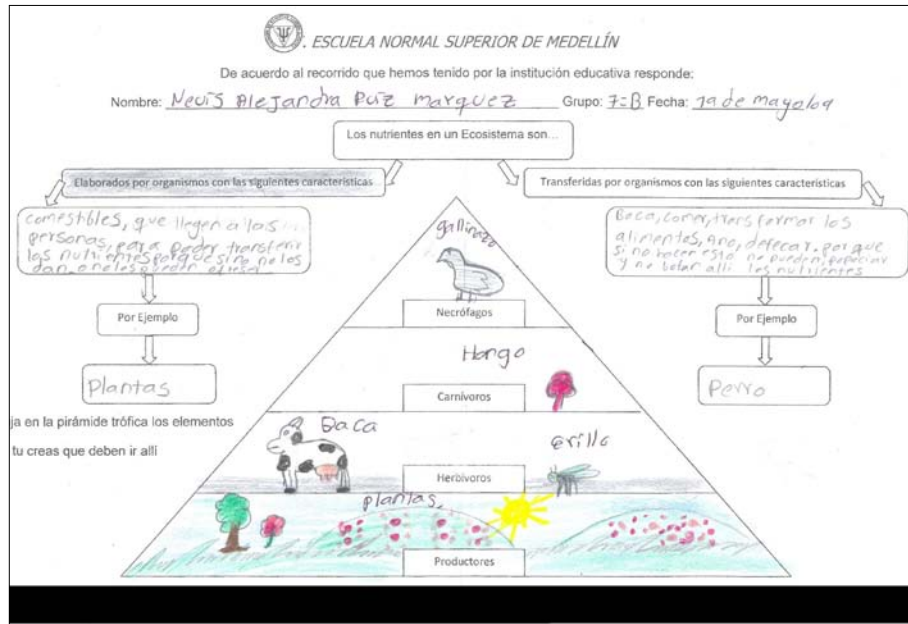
ESCUELA NORMAL SUPERIOR DE MEDELLÍN

De acuerdo al recorrido que hemos tenido por la institución educativa responde:

Nombre: Neuis Alejandra Paz marquez Grupo: 7=B Fecha: 19 de mayo/09

Los nutrientes en un Ecosistema son...

Elaborados por organismos con las siguientes características

comestibles, que lleguen a las personas, para poder transferir los nutrientes porque si no los dan, o no los pueden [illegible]

Por Ejemplo

Plantas

Transferidos por organismos con las siguientes características

Boca, comer, transformar los alimentos, ano, defecar. porque si no hacen esto no pueden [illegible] y no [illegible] allí los nutrientes

Por Ejemplo

Perro

gallinazo

Necrófagos

Hongo

Carnívoros

Baca

grillo

Herbívoros

plantas

Productores

ja en la pirámide trófica los elementos tu creas que deben ir allí